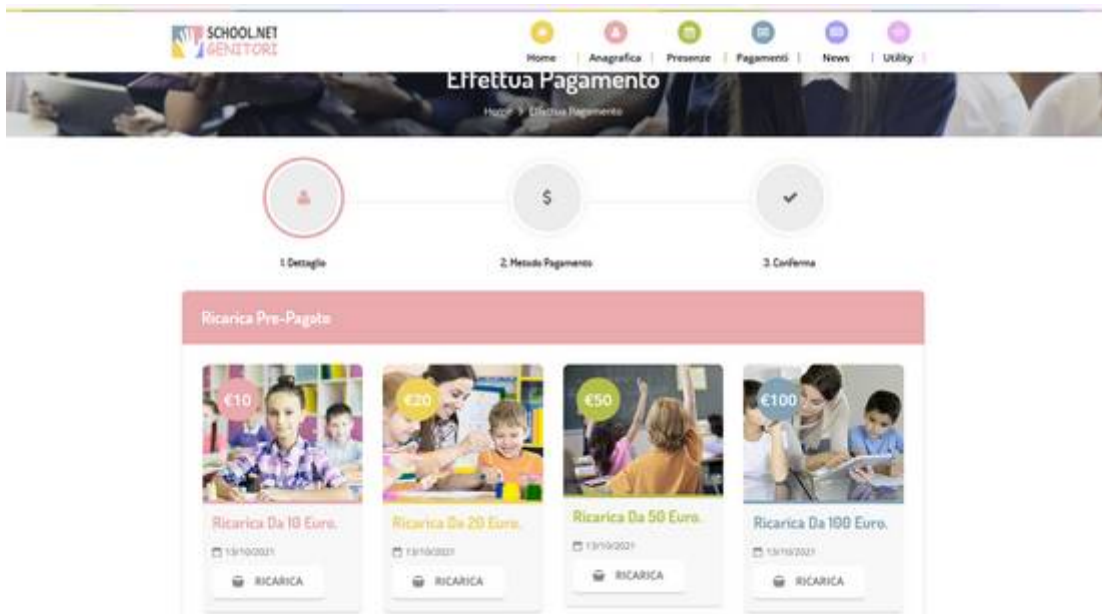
SCHOOL.NET
GENITORI

Home | Anagrafica | Presenze | Pagamenti | News | Utility

Effettua Pagamento

Home > Effettua Pagamento

1. Dettaglio

$

2. Metodo Pagamento

3. Conferma

Ricarica Pre-Pagato

€10

Ricarica Da 10 Euro.

13/10/2021

RICARICA

€20

Ricarica Da 20 Euro.

13/10/2021

RICARICA

€50

Ricarica Da 50 Euro.

13/10/2021

RICARICA

€100

Ricarica Da 100 Euro.

13/10/2021

RICARICA